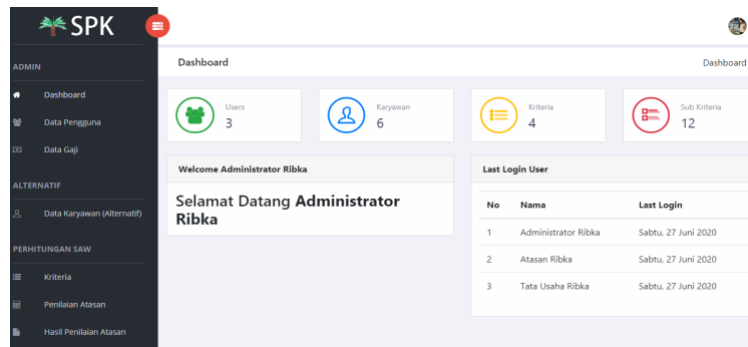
SPK

ADMIN

Dashboard

Data Pengguna

Data Gaji

ALTERNATIF

Data Karyawan (Alternatif)

PERHITUNGAN SAW

Kriteria

Penilaian Atasan

Hasil Penilaian Atasan

Dashboard

Dashboard

Users
3

Karyawan
6

Kriteria
4

Sub Kriteria
12

Welcome Administrator Ribka

Selamat Datang **Administrator Ribka**

Last Login User

| No | Nama | Last Login |
|---|---|---|
| 1 | Administrator Ribka | Sabtu, 27 Juni 2020 |
| 2 | Atasan Ribka | Sabtu, 27 Juni 2020 |
| 3 | Tata Usaha Ribka | Sabtu, 27 Juni 2020 |